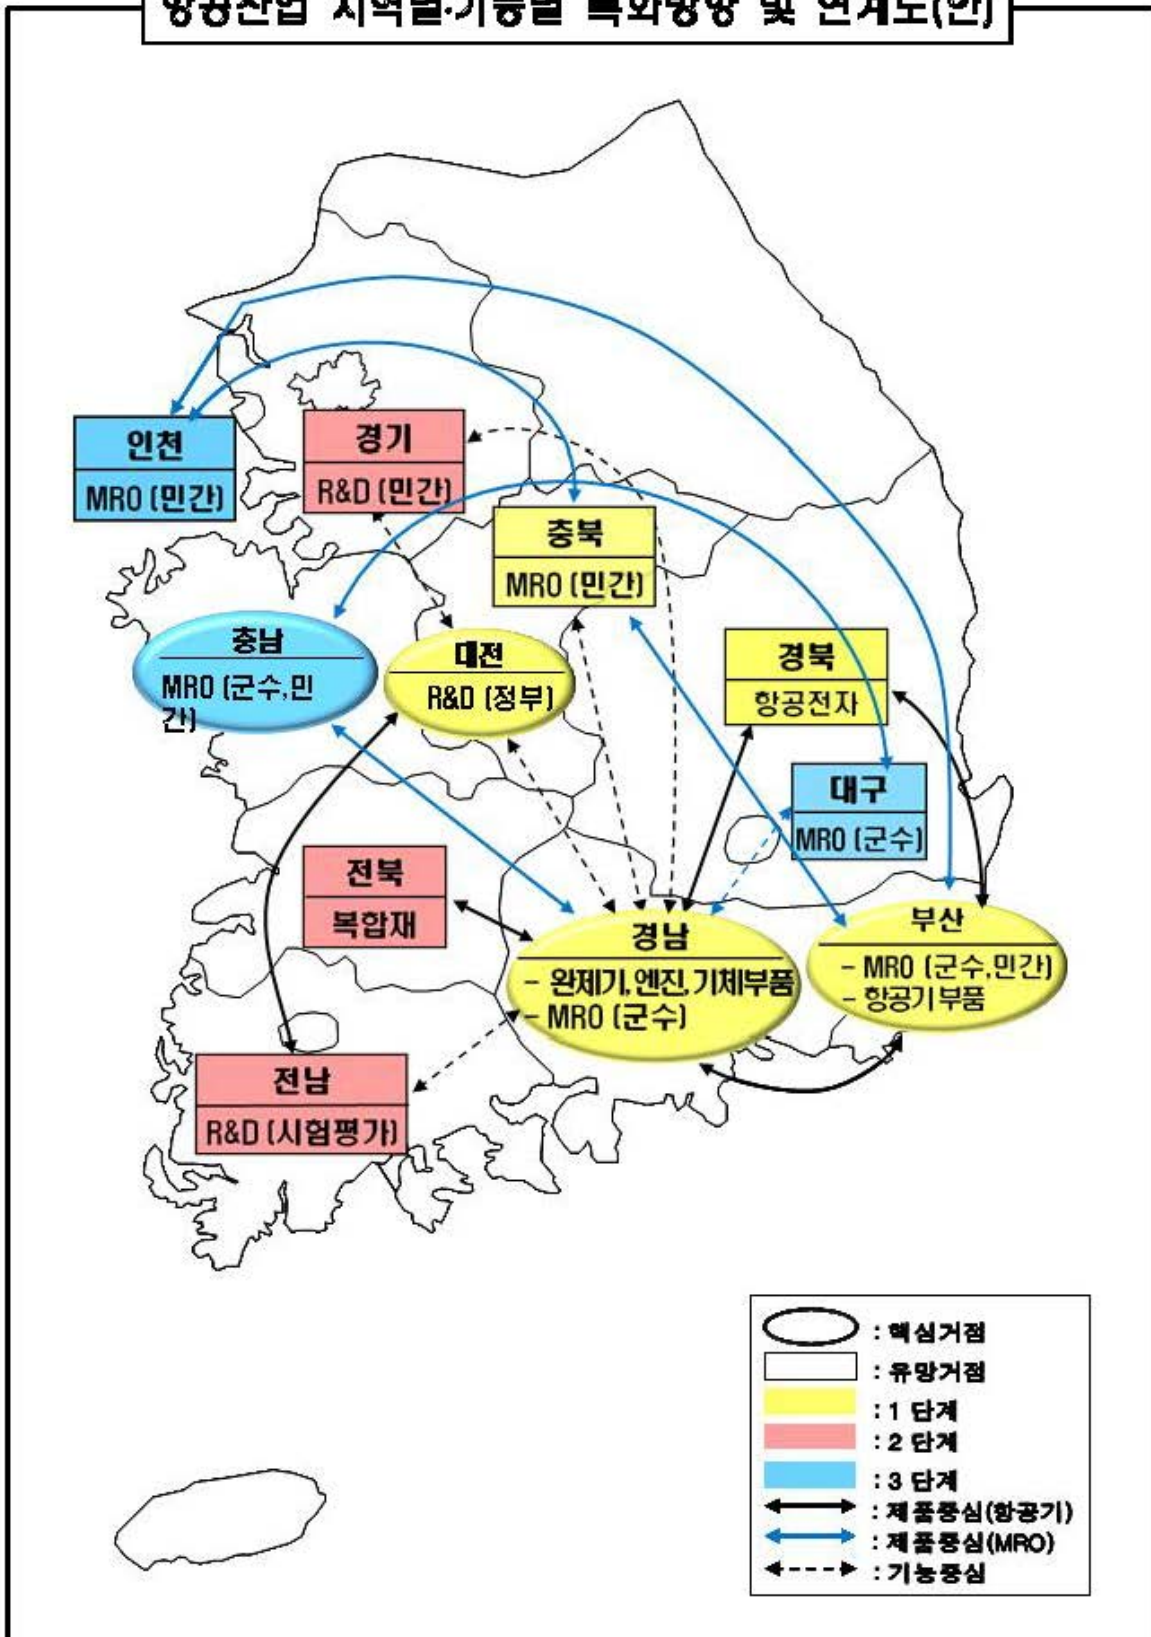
항공산업 지역별·기능별 특화방향 및 연계도(안)

인천
MRO (민간)

경기
R&D (민간)

충북
MRO (민간)

충남
MRO (군수,민간)

대전
R&D (정부)

경북
항공전자

대구
MRO (군수)

전북
복합재

경남
- 완제기, 엔진, 기체부품
- MRO (군수)

부산
- MRO (군수,민간)
- 항공기부품

전남
R&D (시험평가)

: 핵심거점
: 유망거점
: 1 단계
: 2 단계
: 3 단계
: 제품중심(항공기)
: 제품중심(MRO)
: 기능중심